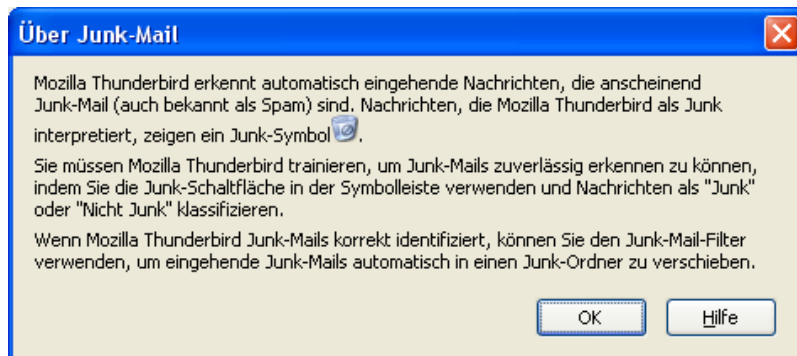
Über Junk-Mail

Mozilla Thunderbird erkennt automatisch eingehende Nachrichten, die anscheinend Junk-Mail (auch bekannt als Spam) sind. Nachrichten, die Mozilla Thunderbird als Junk interpretiert, zeigen ein Junk-Symbol.

Sie müssen Mozilla Thunderbird trainieren, um Junk-Mails zuverlässig erkennen zu können, indem Sie die Junk-Schaltfläche in der Symbolleiste verwenden und Nachrichten als "Junk" oder "Nicht Junk" klassifizieren.

Wenn Mozilla Thunderbird Junk-Mails korrekt identifiziert, können Sie den Junk-Mail-Filter verwenden, um eingehende Junk-Mails automatisch in einen Junk-Ordner zu verschieben.

OK

Hilfe